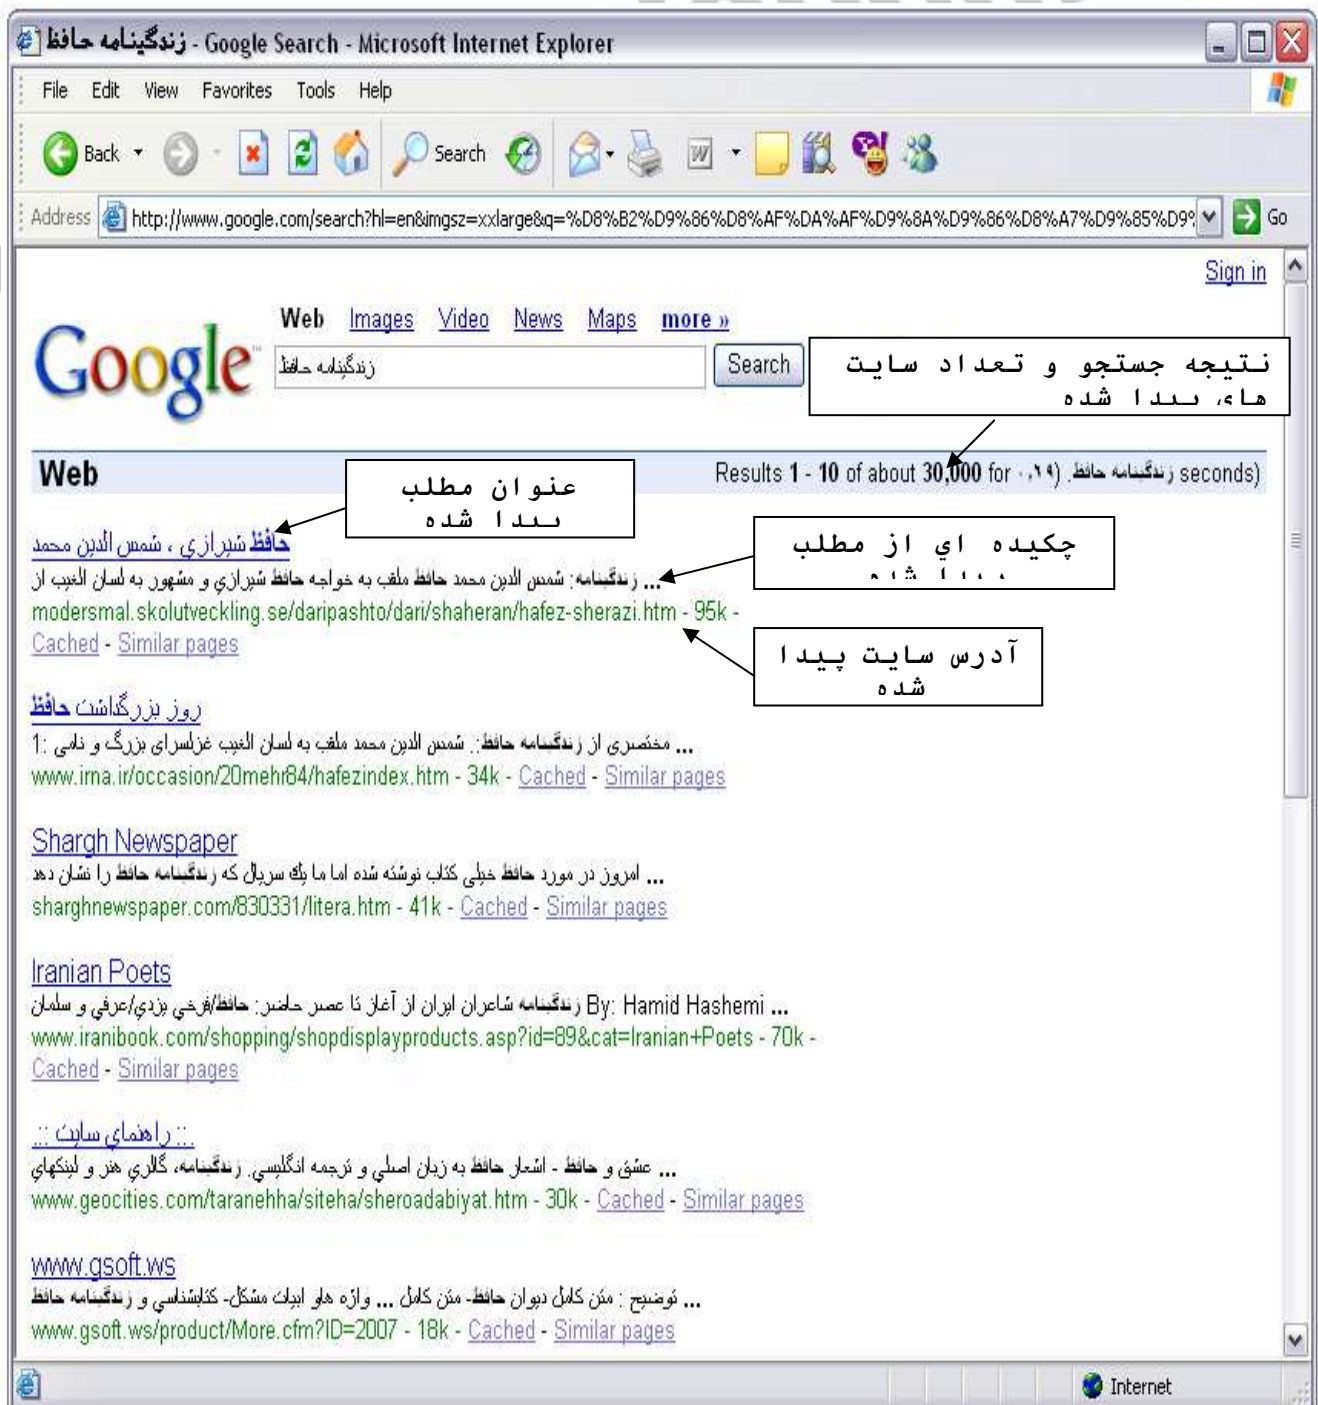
زندگینامه حافظ - Google Search - Microsoft Internet Explorer

File Edit View Favorites Tools Help

Back Search

Address http://www.google.com/search?hl=en&imgsz=xxlarge&q=%D8%B2%D9%86%D8%AF%DA%AF%D9%8A%D9%86%D8%A7%D9%85%D9% Go

Sign in

Web Images Video News Maps more »

Google

زندگینامه حافظ Search

نتیجه جستجو و تعداد سایت های پیدا شده

Web Results 1 - 10 of about 30,000 for زندگینامه حافظ (۰.۱۹ seconds)

عنوان مطلب پیدا شده

چکیده ای از مطلب پیدا شده

آدرس سایت پیدا شده

حافظ شیرازی ، شمس الدین محمد
... زندگینامه: شمس الدين محمد حافظ ملقب به خواجه حافظ شيرازي و مشهور به لسان الغيب از
modersmal.skolutveckling.se/daripashto/dari/shaheran/hafez-sherazi.htm - 95k - Cached - Similar pages

روز بزرگداشت حافظ
... مختصری از زندگینامه حافظ: شمس الدین محمد ملقب به لسان الغیب غزلسرای بزرگ و نامی :1
www.irna.ir/occasion/20mehr84/hafezindex.htm - 34k - Cached - Similar pages

Shargh Newspaper
... امروز در مورد حافظ خیلی کتاب نوشته شده اما ما یک سریال که زندگینامه حافظ را نشان دهد
sharghnewspaper.com/830331/litera.htm - 41k - Cached - Similar pages

Iranian Poets
... زندگینامه شاعران ایران از آغاز تا عصر حاضر: حافظ/فرخي يزدي/عرفي و سلمان By: Hamid Hashemi
www.iranibook.com/shopping/shopdisplayproducts.asp?id=89&cat=Iranian+Poets - 70k - Cached - Similar pages

:: راهنماي سايت ::
... عشق و حافظ - اشعار حافظ به زبان اصلي و ترجمه انگليسي. زندگينامه، گالري هنر و لينكهاي
www.geocities.com/taranehha/siteha/sheroadabiyat.htm - 30k - Cached - Similar pages

www.gsoft.ws
... توضيح : متن كامل ديوان حافظ- متن كامل ... واژه هاو ابيات مشكل- كتابشناسي و زندگينامه حافظ
www.gsoft.ws/product/More.cfm?ID=2007 - 18k - Cached - Similar pages

Internet